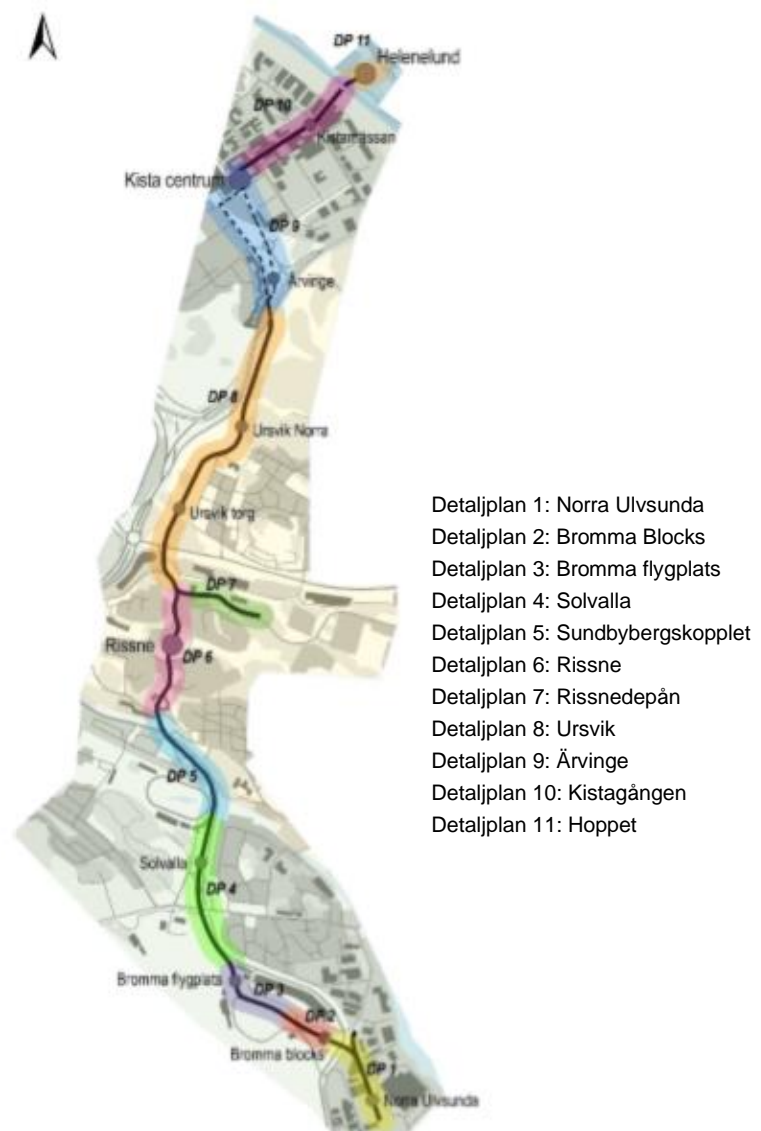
DP 11
Helenelund
DP 10
Kistaterrassan
Kista centrum
DP 9
Ärvinge
DP 8
Ursvik Norra
Ursvik torg
DP 7
Rissne
DP 6
DP 5
Solvalla
DP 4
Bromma flygplats
DP 3
DP 2
Bromma blocks
DP 1
Norra Ulvsunda

Detaljplan 1: Norra Ulvsunda
Detaljplan 2: Bromma Blocks
Detaljplan 3: Bromma flygplats
Detaljplan 4: Solvalla
Detaljplan 5: Sundbybergskopplet
Detaljplan 6: Rissne
Detaljplan 7: Rissnedepån
Detaljplan 8: Ursvik
Detaljplan 9: Ärvinge
Detaljplan 10: Kistagången
Detaljplan 11: Hoppet